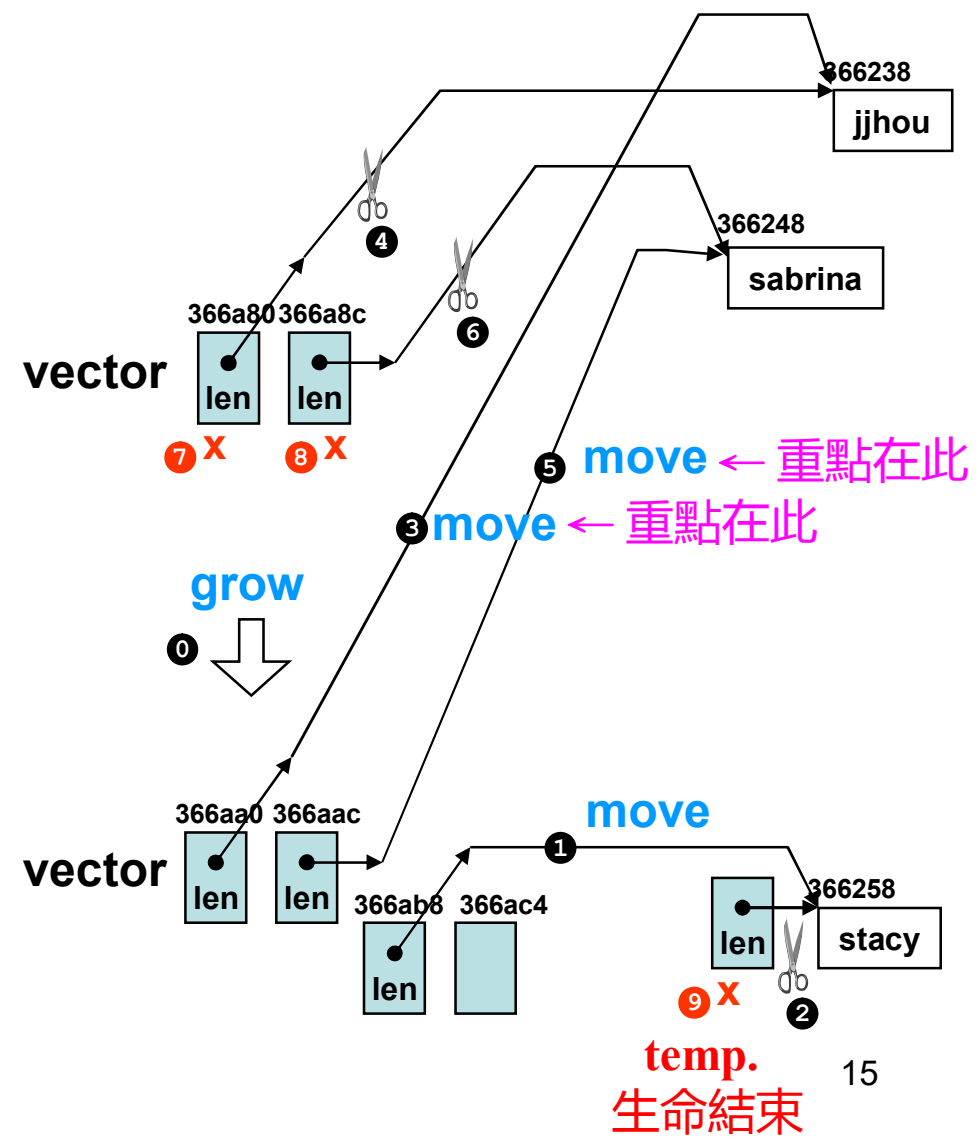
366238
jjhou

4

366248
sabrina

366a80 366a8c

6

vector
len len

7 x 8 x

5 move ← 重點在此

3 move ← 重點在此

grow

0

366aa0 366aac

vector
len len

move

1

366258

366ab8 366ac4

len
stacy

len

9 x

2

temp.
生命結束

15